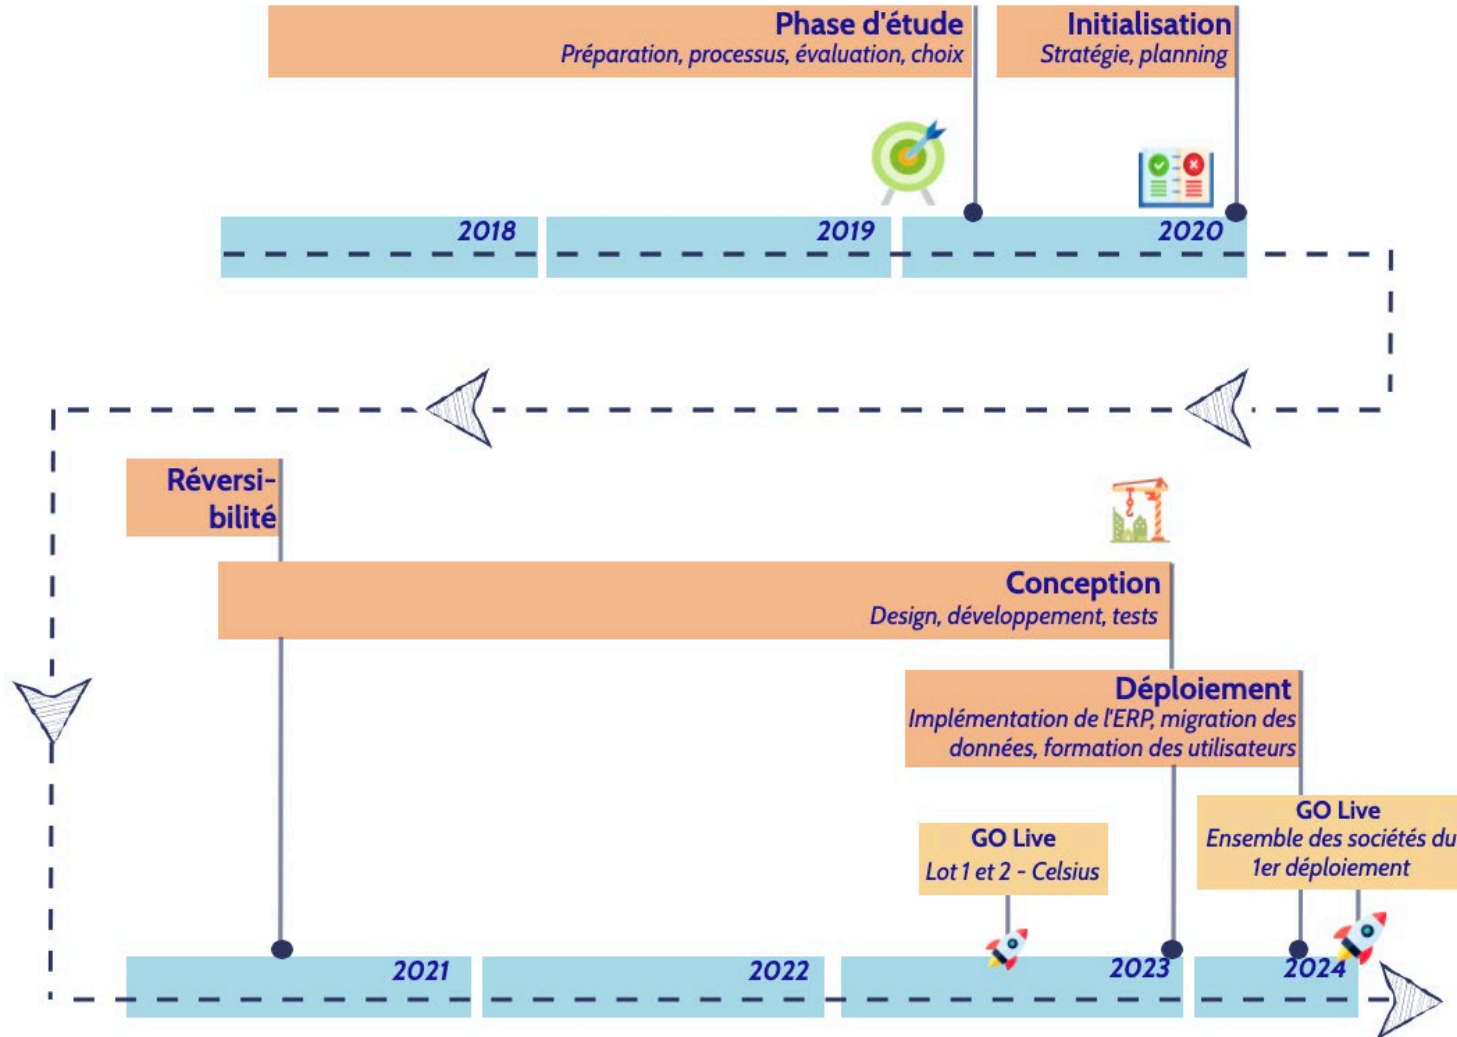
Phase d'étude
Préparation, processus, évaluation, choix

Initialisation
Stratégie, planning

2018

2019

2020

Réversibilité

Conception
Design, développement, tests

Déploiement
Implémentation de l'ERP, migration des données, formation des utilisateurs

GO Live
Lot 1 et 2 - Celsius

GO Live
Ensemble des sociétés du 1er déploiement

2021

2022

2023

2024